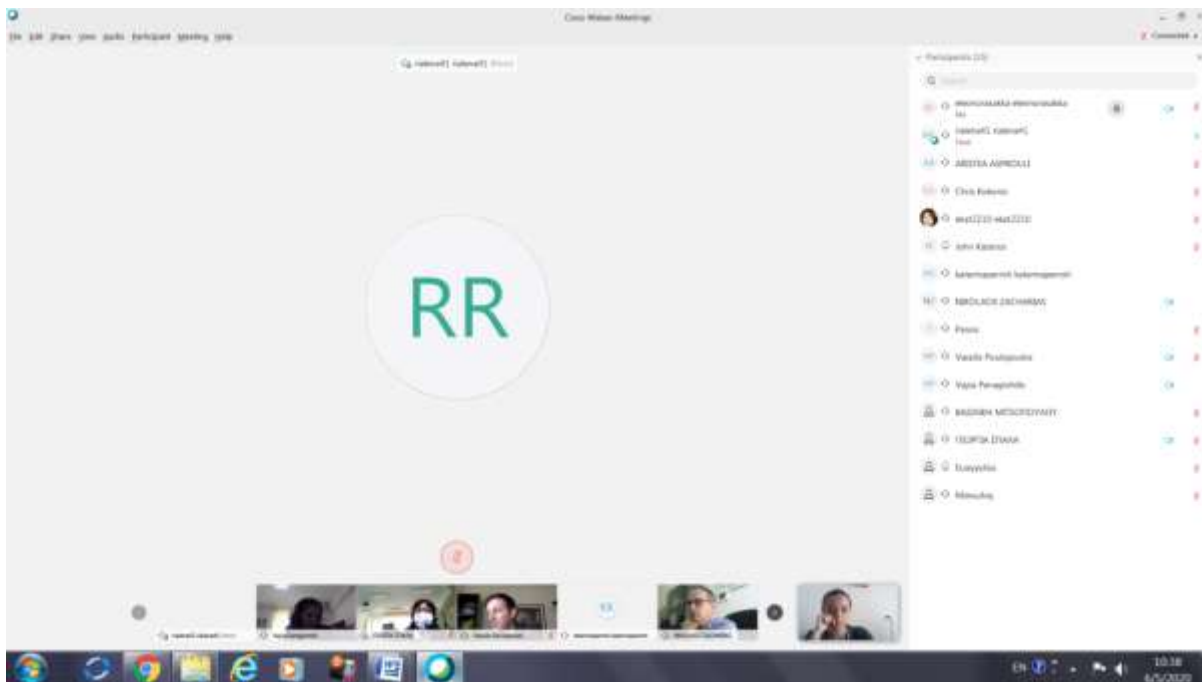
Cisco Webex Meetings

File Edit Share View Audio Participant Meeting Help

Connected

rodenoff1 rodenoff1 (Host)

RR

Participants (15)

Search

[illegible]

rodenoff1 rodenoff1
Host

ARISTEA ASPRIOULI

Chris Kokosis

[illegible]

John Kalaros

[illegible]

NIKOLAOS ZACHARIAS

Penny

Vassilis Poulopoulos

Vaya Panagiotidis

ΒΑΣΙΛΙΚΗ ΜΠΙΣΚΟΠΟΥΛΟΥ

ΓΕΩΡΓΙΑ ΣΤΑΙΚΑ

Ευαγγελία

Μανωλης

EN

10:18
6/5/2020